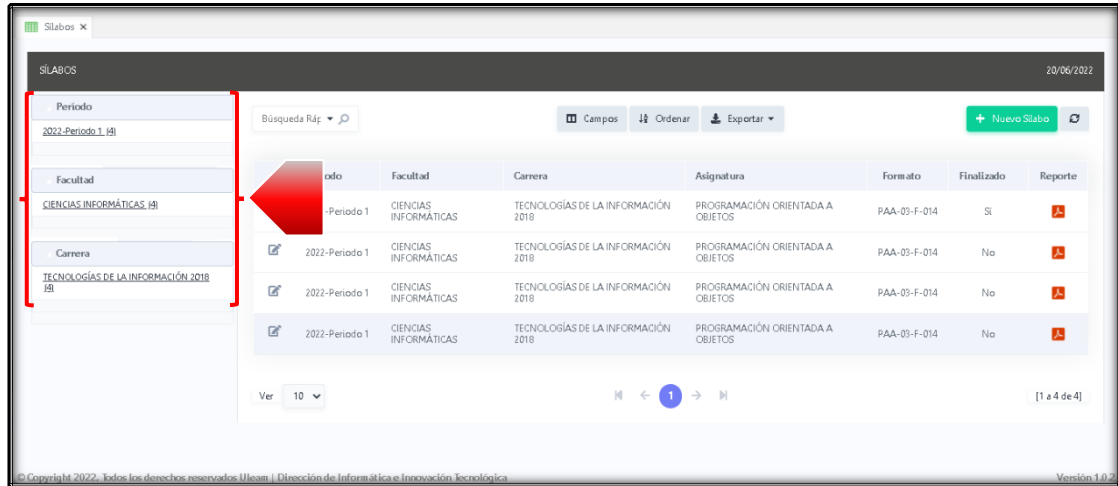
Sílabos ×

SÍLABOS

20/06/2022

Periodo

2022-Periodo 1 (4)

Facultad

CIENCIAS INFORMÁTICAS (4)

Carrera

TECNOLOGÍAS DE LA INFORMACIÓN 2018 (4)

Búsqueda Ráp

Campos

Ordenar

Exportar

+ Nuevo Sílabo

| odo | Facultad | Carrera | Asignatura | Formato | Finalizado | Reporte |
|---|---|---|---|---|---|---|
| -Periodo 1 | CIENCIAS INFORMÁTICAS | TECNOLOGÍAS DE LA INFORMACIÓN 2018 | PROGRAMACIÓN ORIENTADA A OBJETOS | PAA-03-F-014 | Sí | |
| 2022-Periodo 1 | CIENCIAS INFORMÁTICAS | TECNOLOGÍAS DE LA INFORMACIÓN 2018 | PROGRAMACIÓN ORIENTADA A OBJETOS | PAA-03-F-014 | No | |
| 2022-Periodo 1 | CIENCIAS INFORMÁTICAS | TECNOLOGÍAS DE LA INFORMACIÓN 2018 | PROGRAMACIÓN ORIENTADA A OBJETOS | PAA-03-F-014 | No | |
| 2022-Periodo 1 | CIENCIAS INFORMÁTICAS | TECNOLOGÍAS DE LA INFORMACIÓN 2018 | PROGRAMACIÓN ORIENTADA A OBJETOS | PAA-03-F-014 | No | |

Ver 10

1

[1 a 4 de 4]

© Copyright 2022. Todos los derechos reservados Uleam | Dirección de Informática e Innovación Tecnológica

Versión 1.0.2